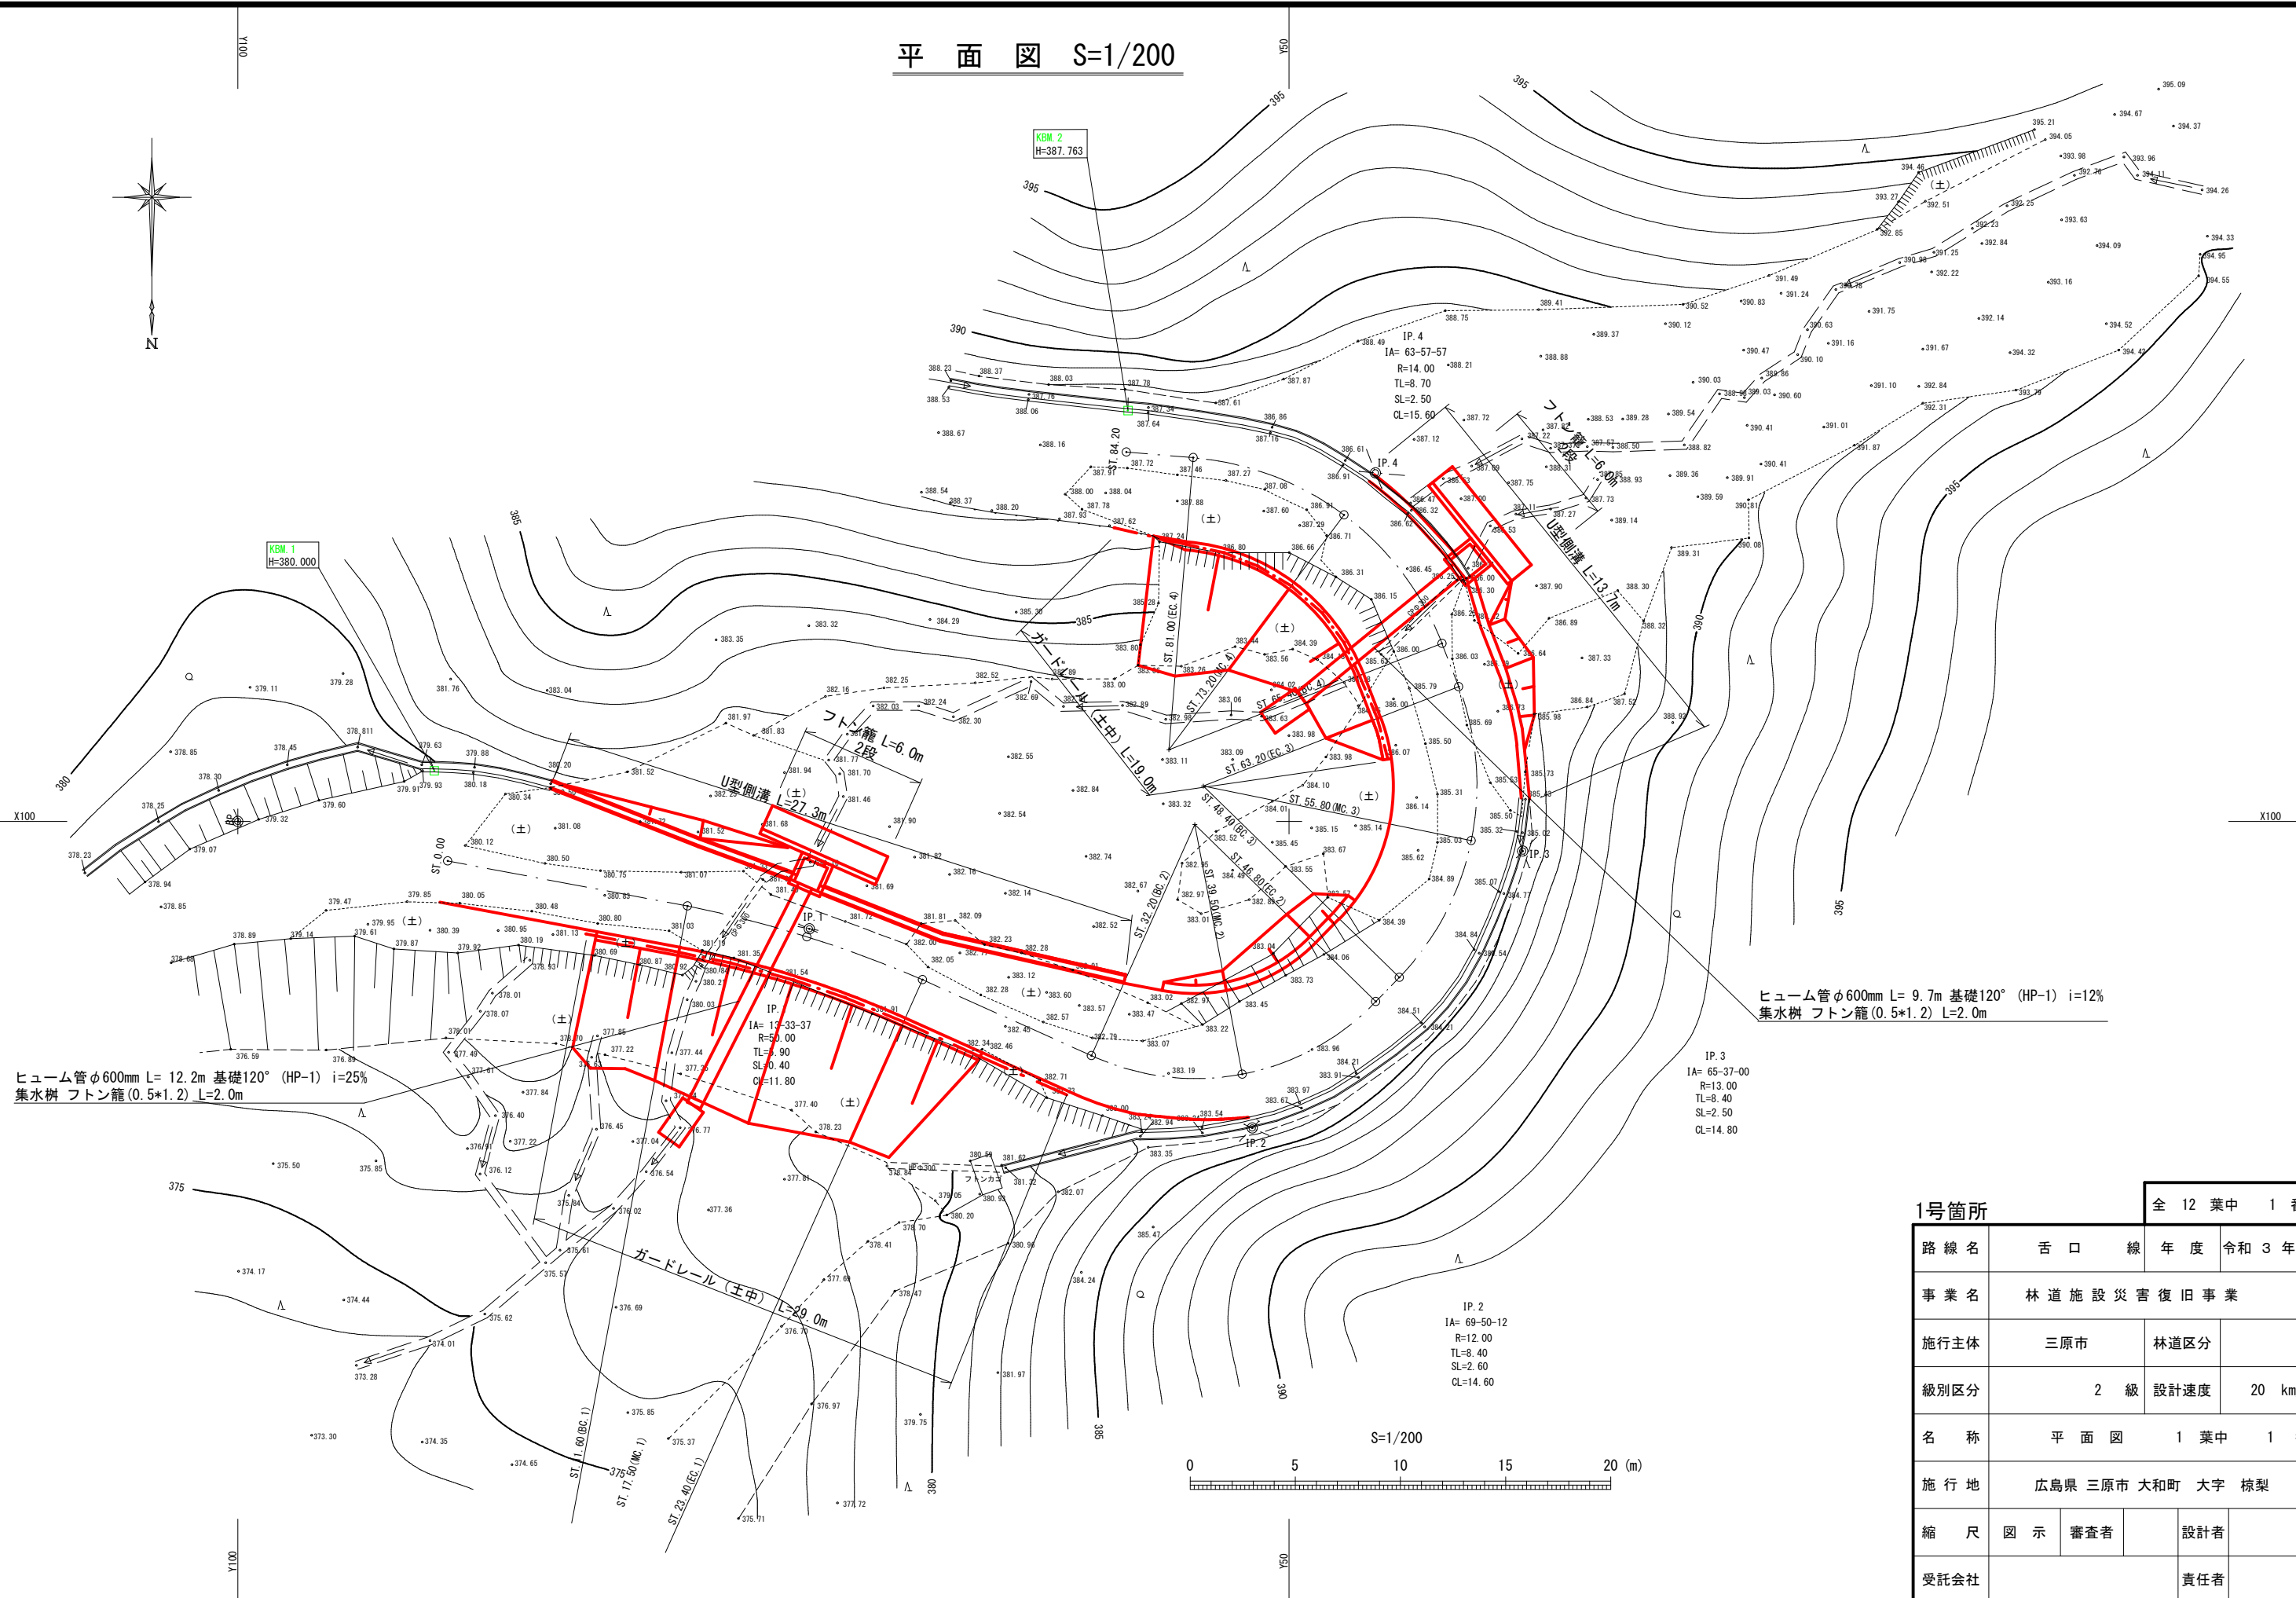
平 面 図 S=1/200

Y100
Y50
X100
X100
Y100
Y50

N

KBM.2
H=387.763

KBM.1
H=380.000

IP.4
IA= 63-57-57
R=14.00
TL=8.70
SL=2.50
CL=15.60

IP.1
IA= 13-33-37
R=50.00
TL=5.90
SL=0.40
CL=11.80

IP.3
IA= 65-37-00
R=13.00
TL=8.40
SL=2.50
CL=14.80

IP.2
IA= 69-50-12
R=12.00
TL=8.40
SL=2.60
CL=14.60

フトン籠 L=6.0m 2段
U型側溝 L=27.3m
ガードレール(土中) L=19.0m
フトン籠 L=6.0m 2段
U型側溝 L=13.7m
ガードレール(土中) L=29.0m

ヒューム管φ600mm L= 9.7m 基礎120° (HP-1) i=12%
集水桝 フトン籠(0.5*1.2) L=2.0m

ヒューム管φ600mm L= 12.2m 基礎120° (HP-1) i=25%
集水桝 フトン籠(0.5*1.2) L=2.0m

ST.84.20
ST.81.00(EC.4)
ST.73.20(MC.4)
ST.63.20(EC.3)
ST.55.80(MC.3)
ST.48.40(BC.3)
ST.46.80(EC.2)
ST.39.50(MC.2)
ST.32.20(BC.2)
ST.23.40(EC.1)
ST.17.50(MC.1)
ST.11.60(BC.1)
ST.0.00

(土)

S=1/200
0 5 10 15 20 (m)

1号箇所

| 全 12 葉中 1 番 |
|---|

| 路線名 | 舌口 線 | 年度 | 令和3年 |
|---|---|---|---|
| 事業名 | 林道施設災害復旧事業 | | |
| 施行主体 | 三原市 | 林道区分 | |
| 級別区分 | 2 級 | 設計速度 | 20 km |
| 名称 | 平面図 | 1 葉中 | 1 |
| 施行地 | 広島県 三原市 大和町 大字 椋梨 | | |
| 縮尺 | 図示 | 審査者 | 設計者 |
| 受託会社 | | | 責任者 |